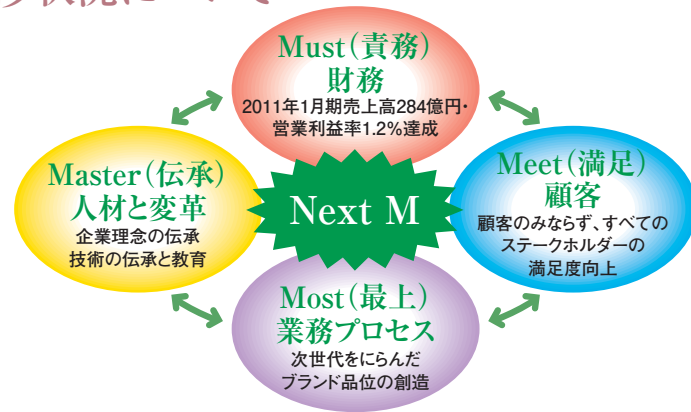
Must(責務)
財務
2011年1月期売上高284億円・営業利益率1.2%達成

Master(伝承)
人材と変革
企業理念の伝承
技術の伝承と教育

Next M

Meet(満足)
顧客
顧客のみならず、すべてのステークホルダーの満足度向上

Most(最上)
業務プロセス
次世代をにらんだ
ブランド品位の創造